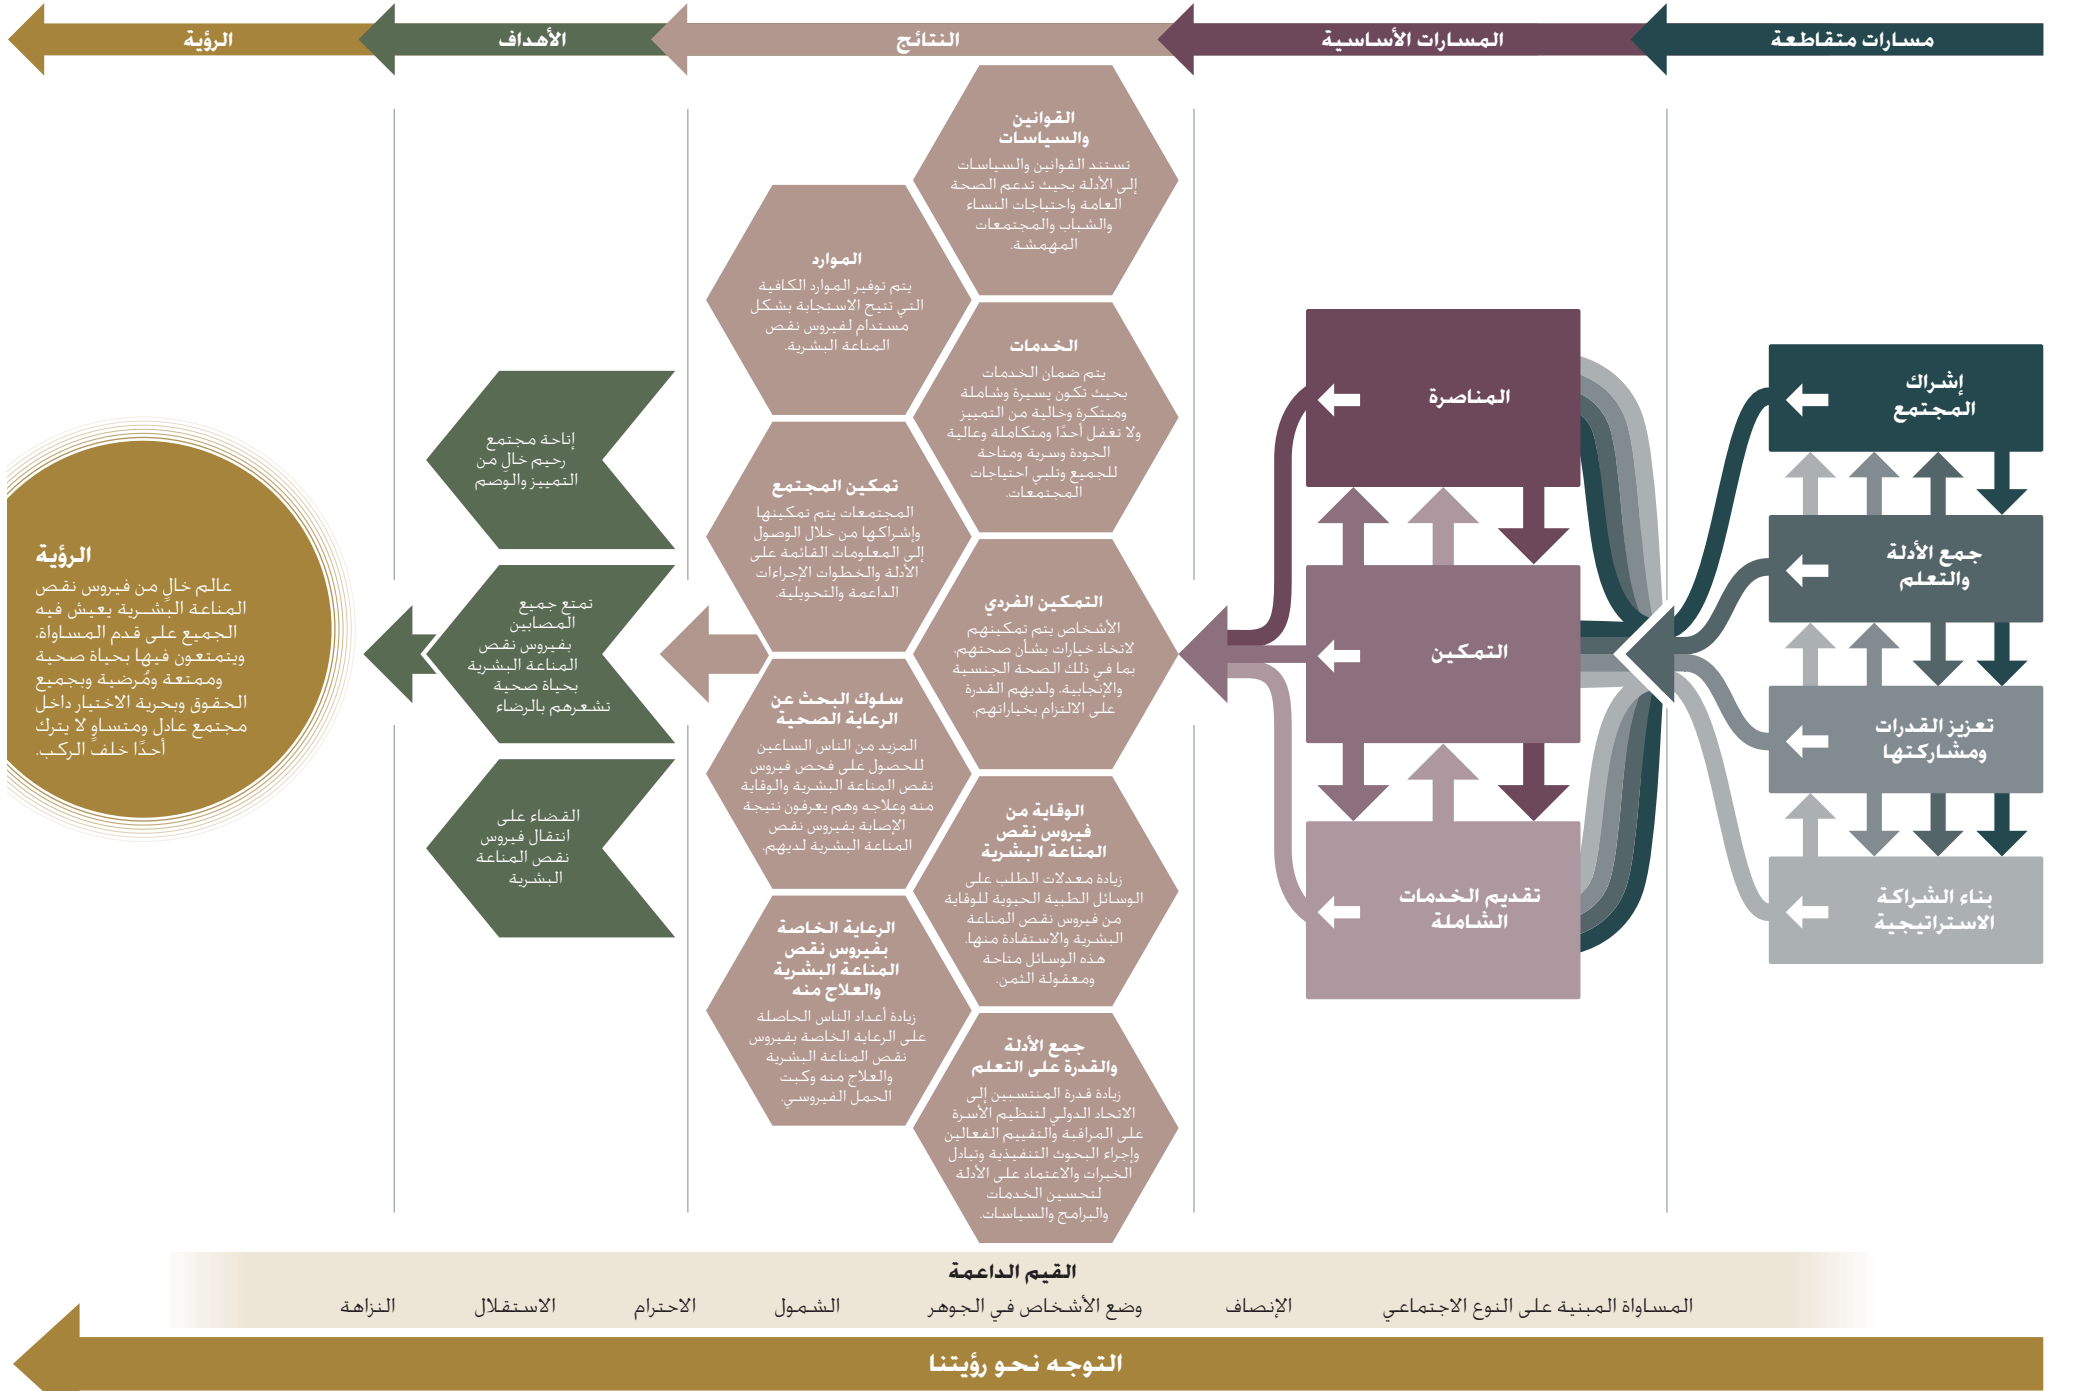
مسارات متقاطعة

المسارات الأساسية

النتائج

الأهداف

الرؤية

إشراك المجتمع

جمع الأدلة والتعلم

تعزيز القدرات ومشاركتها

بناء الشراكة الاستراتيجية

المناصرة

التمكين

تقديم الخدمات الشاملة

القوانين والسياسات
تستند القوانين والسياسات إلى الأدلة بحيث تدعم الصحة العامة واحتياجات النساء والشباب والمجتمعات المهمشة.

المواد
يتم توفير الموارد الكافية التي تتيح الاستجابة بشكل مستدام لفيروس نقص المناعة البشرية.

الخدمات
يتم ضمان الخدمات بحيث تكون يسيرة وشاملة ومبتكرة وخالية من التمييز ولا تغفل أحدًا ومتكاملة وعالية الجودة وسهلة ومتاحة للجميع وتلبي احتياجات المجتمعات.

تمكين المجتمع
المجتمعات يتم تمكينها وإشراكها من خلال الوصول إلى المعلومات القائمة على الأدلة والخطوات والإجراءات الداعمة والتحويلية.

التمكين الفردي
الأشخاص يتم تمكينهم لاتخاذ خيارات بشأن صحتهم، بما في ذلك الصحة الجنسية والإنجابية، ولديهم القدرة على الالتزام بخياراتهم.

سلوك البحث عن الرعاية الصحية
المزيد من الناس الساعين للحصول على فحص فيروس نقص المناعة البشرية والوقاية منه وعلاجه وهم يعرفون نتيجة الإصابة بفيروس نقص المناعة البشرية لديهم.

الوقاية من فيروس نقص المناعة البشرية
زيادة معدلات الطلب على الوسائل الطبية الحيوية للوقاية من فيروس نقص المناعة البشرية والاستفادة منها، هذه الوسائل متاحة ومعقولة الثمن.

الرعاية الخاصة بفيروس نقص المناعة البشرية والعلاج منه
زيادة أعداد الناس الحاصلة على الرعاية الخاصة بفيروس نقص المناعة البشرية والعلاج منه وكبت الحمل الفيروسي.

جمع الأدلة والقدرة على التعلم
زيادة قدرة المنتسبين إلى الاتحاد الدولي لتنظيم الأسرة على المراقبة والتقييم الفعالين وإجراء البحوث التنفيذية وتبادل الخبرات والاعتماد على الأدلة لتحسين الخدمات والبرامج والسياسات.

إتاحة مجتمع حر خال من التمييز والوصم

تمتع جميع المصابين بفيروس نقص المناعة البشرية بحياة صحية تشعرهم بالرضاء

القضاء على انتقال فيروس نقص المناعة البشرية

الرؤية
عالم خالٍ من فيروس نقص المناعة البشرية يعيش فيه الجميع على قدم المساواة، ويتمتعون فيها بحياة صحية وممتعة ومُرضية وبجميع الحقوق وبحرية الاختيار داخل مجتمع عادل ومتساوٍ لا يترك أحدًا خلف الركب.

القيم الداعمة
المساواة المبنية على النوع الاجتماعي الإنصاف وضع الأشخاص في الجوهر الشمول الاحترام الاستقلال النزاهة

التوجه نحو رؤيتنا